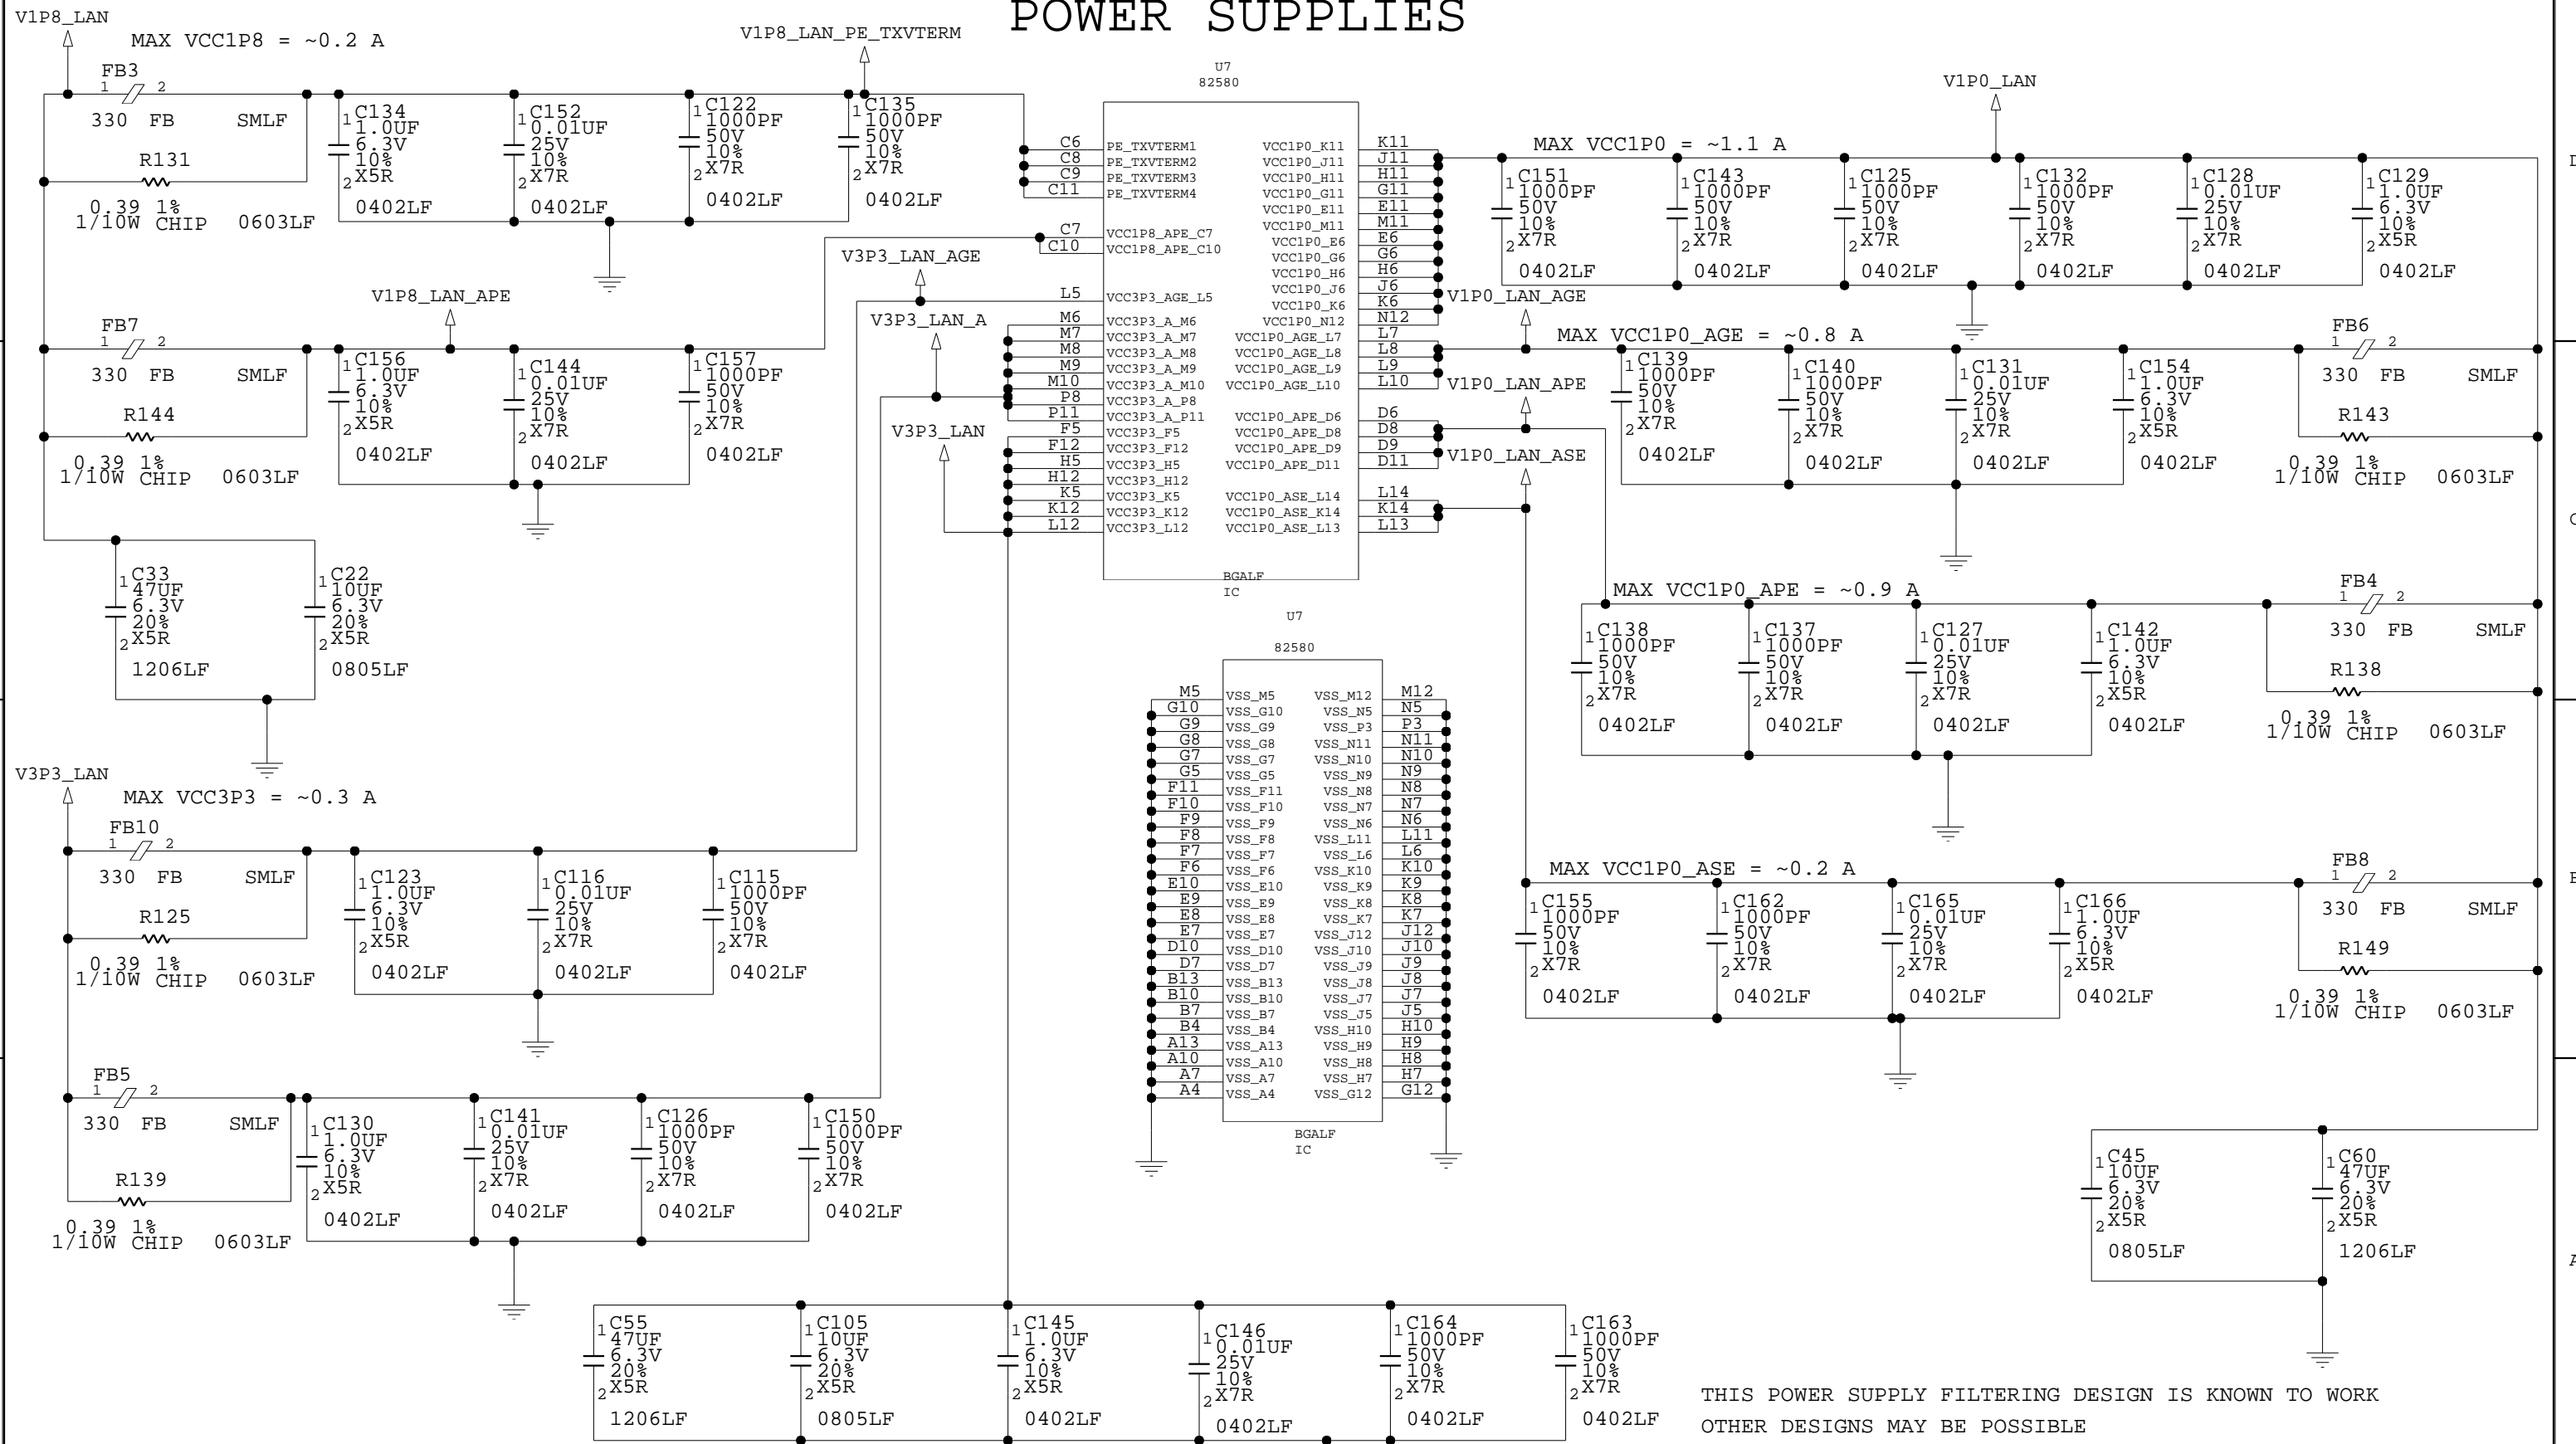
POWER SUPPLIES

V1P8_LAN
MAX VCC1P8 = ~0.2 A
V1P8_LAN_PE_TXVTERM
FB3
1 2
330 FB SMLF
R131
0.39 1%
1/10W CHIP 0603LF
C134 1.0UF 6.3V 10% X5R 0402LF
C152 0.01UF 25V 10% X7R 0402LF
C122 1000PF 50V 10% X7R 0402LF
C135 1000PF 50V 10% X7R 0402LF

U7
82580
C6 PE_TXVTERM1
C8 PE_TXVTERM2
C9 PE_TXVTERM3
C11 PE_TXVTERM4
C7 VCC1P8_APE_C7
C10 VCC1P8_APE_C10
L5 VCC3P3_AGE_L5
M6 VCC3P3_A_M6
M7 VCC3P3_A_M7
M8 VCC3P3_A_M8
M9 VCC3P3_A_M9
M10 VCC3P3_A_M10
P8 VCC3P3_A_P8
P11 VCC3P3_A_P11
F5 VCC3P3_F5
F12 VCC3P3_F12
H5 VCC3P3_H5
H12 VCC3P3_H12
K5 VCC3P3_K5
K12 VCC3P3_K12
L12 VCC3P3_L12
VCC1P0_K11 K11
VCC1P0_J11 J11
VCC1P0_H11 H11
VCC1P0_G11 G11
VCC1P0_E11 E11
VCC1P0_M11 M11
VCC1P0_E6 E6
VCC1P0_G6 G6
VCC1P0_H6 H6
VCC1P0_J6 J6
VCC1P0_K6 K6
VCC1P0_N12 N12
VCC1P0_AGE_L7 L7
VCC1P0_AGE_L8 L8
VCC1P0_AGE_L9 L9
VCC1P0_AGE_L10 L10
VCC1P0_APE_D6 D6
VCC1P0_APE_D8 D8
VCC1P0_APE_D9 D9
VCC1P0_APE_D11 D11
VCC1P0_ASE_L14 L14
VCC1P0_ASE_K14 K14
VCC1P0_ASE_L13 L13
BGALF
IC

V1P0_LAN
MAX VCC1P0 = ~1.1 A
C151 1000PF 50V 10% X7R 0402LF
C143 1000PF 50V 10% X7R 0402LF
C125 1000PF 50V 10% X7R 0402LF
C132 1000PF 50V 10% X7R 0402LF
C128 0.01UF 25V 10% X7R 0402LF
C129 1.0UF 6.3V 10% X5R 0402LF

V3P3_LAN_AGE
V1P8_LAN_APE
V3P3_LAN_A
V3P3_LAN
V1P0_LAN_AGE
V1P0_LAN_APE
V1P0_LAN_ASE

FB7
1 2
330 FB SMLF
R144
0.39 1%
1/10W CHIP 0603LF
C156 1.0UF 6.3V 10% X5R 0402LF
C144 0.01UF 25V 10% X7R 0402LF
C157 1000PF 50V 10% X7R 0402LF

MAX VCC1P0_AGE = ~0.8 A
C139 1000PF 50V 10% X7R 0402LF
C140 1000PF 50V 10% X7R 0402LF
C131 0.01UF 25V 10% X7R 0402LF
C154 1.0UF 6.3V 10% X5R 0402LF
FB6
1 2
330 FB SMLF
R143
0.39 1%
1/10W CHIP 0603LF

C33 47UF 6.3V 20% X5R 1206LF
C22 10UF 6.3V 20% X5R 0805LF

MAX VCC1P0_APE = ~0.9 A
C138 1000PF 50V 10% X7R 0402LF
C137 1000PF 50V 10% X7R 0402LF
C127 0.01UF 25V 10% X7R 0402LF
C142 1.0UF 6.3V 10% X5R 0402LF
FB4
1 2
330 FB SMLF
R138
0.39 1%
1/10W CHIP 0603LF

U7
82580
M5 VSS_M5
G10 VSS_G10
G9 VSS_G9
G8 VSS_G8
G7 VSS_G7
G5 VSS_G5
F11 VSS_F11
F10 VSS_F10
F9 VSS_F9
F8 VSS_F8
F7 VSS_F7
F6 VSS_F6
E10 VSS_E10
E9 VSS_E9
E8 VSS_E8
E7 VSS_E7
D10 VSS_D10
D7 VSS_D7
B13 VSS_B13
B10 VSS_B10
B7 VSS_B7
B4 VSS_B4
A13 VSS_A13
A10 VSS_A10
A7 VSS_A7
A4 VSS_A4
VSS_M12 M12
VSS_N5 N5
VSS_P3 P3
VSS_N11 N11
VSS_N10 N10
VSS_N9 N9
VSS_N8 N8
VSS_N7 N7
VSS_N6 N6
VSS_L11 L11
VSS_L6 L6
VSS_K10 K10
VSS_K9 K9
VSS_K8 K8
VSS_K7 K7
VSS_J12 J12
VSS_J10 J10
VSS_J9 J9
VSS_J8 J8
VSS_J7 J7
VSS_J5 J5
VSS_H10 H10
VSS_H9 H9
VSS_H8 H8
VSS_H7 H7
VSS_G12 G12
BGALF
IC

V3P3_LAN
MAX VCC3P3 = ~0.3 A
FB10
1 2
330 FB SMLF
R125
0.39 1%
1/10W CHIP 0603LF
C123 1.0UF 6.3V 10% X5R 0402LF
C116 0.01UF 25V 10% X7R 0402LF
C115 1000PF 50V 10% X7R 0402LF

MAX VCC1P0_ASE = ~0.2 A
C155 1000PF 50V 10% X7R 0402LF
C162 1000PF 50V 10% X7R 0402LF
C165 0.01UF 25V 10% X7R 0402LF
C166 1.0UF 6.3V 10% X5R 0402LF
FB8
1 2
330 FB SMLF
R149
0.39 1%
1/10W CHIP 0603LF

FB5
1 2
330 FB SMLF
R139
0.39 1%
1/10W CHIP 0603LF
C130 1.0UF 6.3V 10% X5R 0402LF
C141 0.01UF 25V 10% X7R 0402LF
C126 1000PF 50V 10% X7R 0402LF
C150 1000PF 50V 10% X7R 0402LF

C45 10UF 6.3V 20% X5R 0805LF
C60 47UF 6.3V 20% X5R 1206LF

C55 47UF 6.3V 20% X5R 1206LF
C105 10UF 6.3V 20% X5R 0805LF
C145 1.0UF 6.3V 10% X5R 0402LF
C146 0.01UF 25V 10% X7R 0402LF
C164 1000PF 50V 10% X7R 0402LF
C163 1000PF 50V 10% X7R 0402LF

THIS POWER SUPPLY FILTERING DESIGN IS KNOWN TO WORK
OTHER DESIGNS MAY BE POSSIBLE